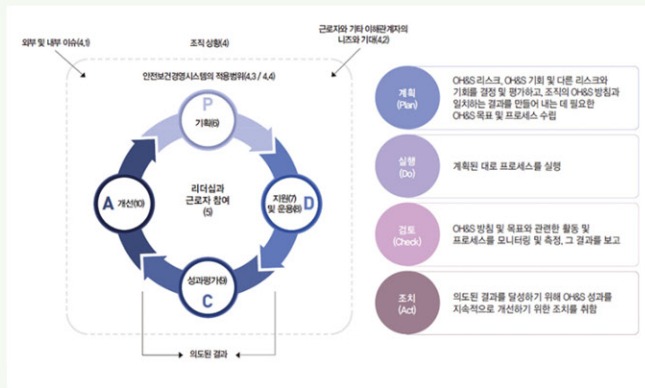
외부 및 내부 이슈(4.1)

조직 상황(4)

근로자와 기타 이해관계자의 니즈와 기대(4.2)

안전보건경영시스템의 적용범위(4.3 / 4.4)

P
기획(6)

D
지원(7) 및 운용(8)

C
성과평가(9)

A
개선(10)

리더십과 근로자 참여 (5)

의도된 결과

계획 (Plan)
OH&S 리스크, OH&S 기회 및 다른 리스크와 기회를 결정 및 평가하고, 조직의 OH&S 방침과 일치하는 결과를 만들어 내는 데 필요한 OH&S 목표 및 프로세스 수립

실행 (Do)
계획된 대로 프로세스를 실행

검토 (Check)
OH&S 방침 및 목표와 관련한 활동 및 프로세스를 모니터링 및 측정, 그 결과를 보고

조치 (Act)
의도된 결과를 달성하기 위해 OH&S 성과를 지속적으로 개선하기 위한 조치를 취함